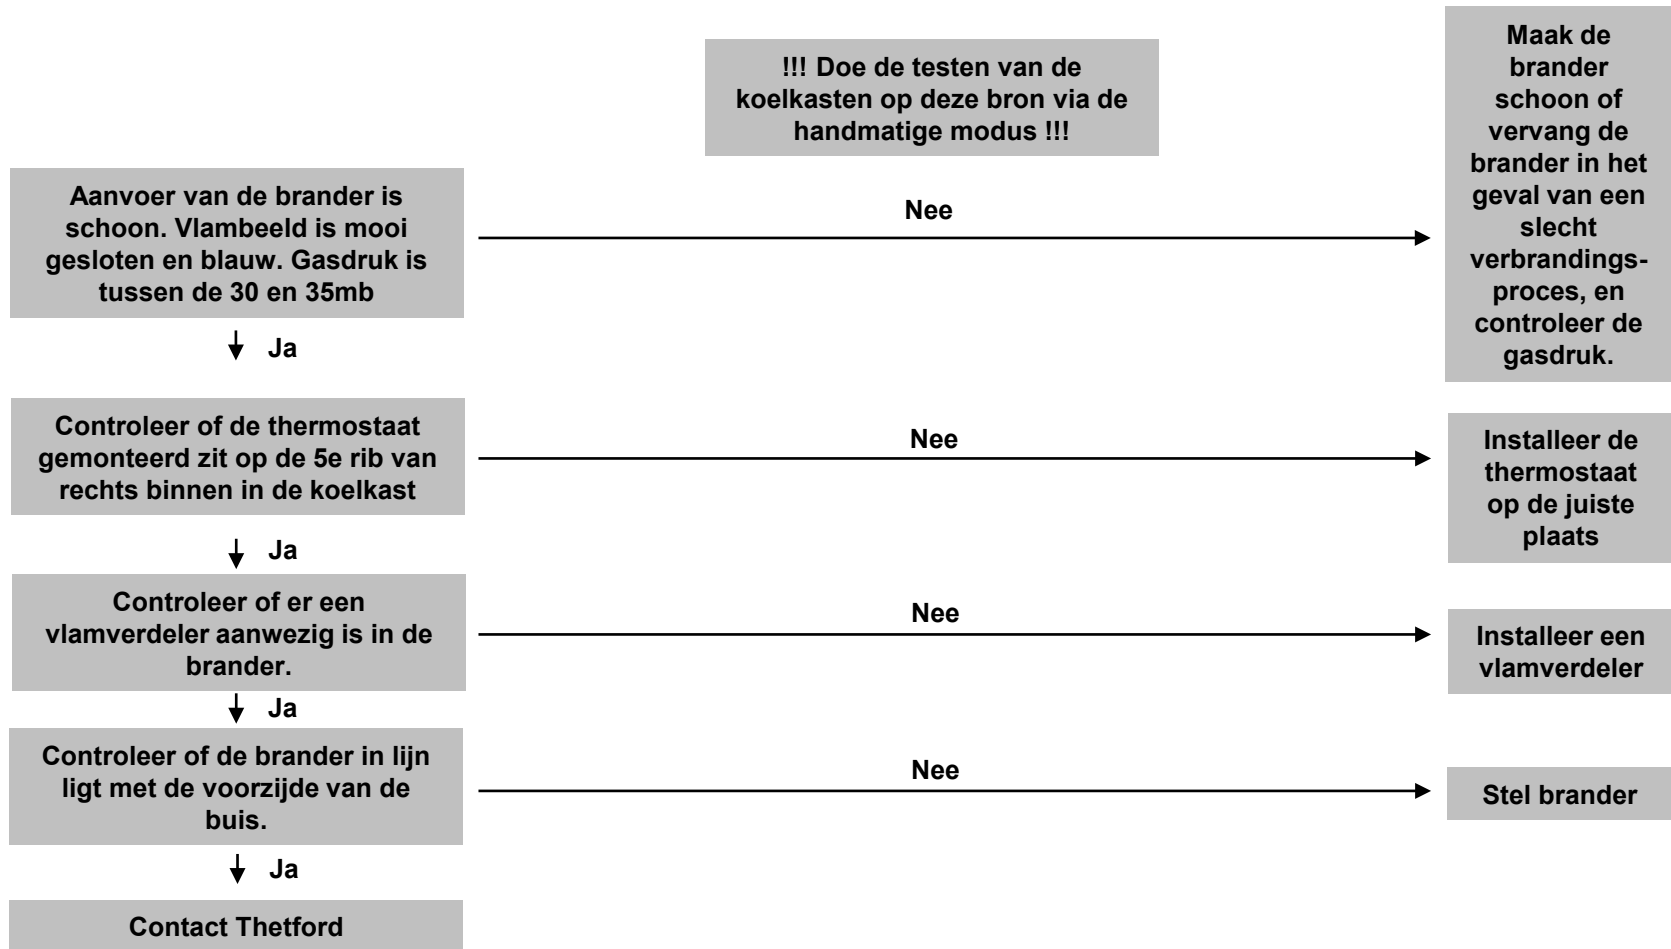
!!! Doe de testen van de koelkasten op deze bron via de handmatige modus !!!

Maak de brander schoon of vervang de brander in het geval van een slecht verbrandingsproces, en controleer de gasdruk.

Aanvoer van de brander is schoon. Vlambeeld is mooi gesloten en blauw. Gasdruk is tussen de 30 en 35mb

Nee

Ja

Controleer of de thermostaat gemonteerd zit op de 5e rib van rechts binnen in de koelkast

Nee

Installeer de thermostaat op de juiste plaats

Ja

Controleer of er een vlamverdeler aanwezig is in de brander.

Nee

Installeer een vlamverdeler

Ja

Controleer of de brander in lijn ligt met de voorzijde van de buis.

Nee

Stel brander

Ja

Contact Thetford